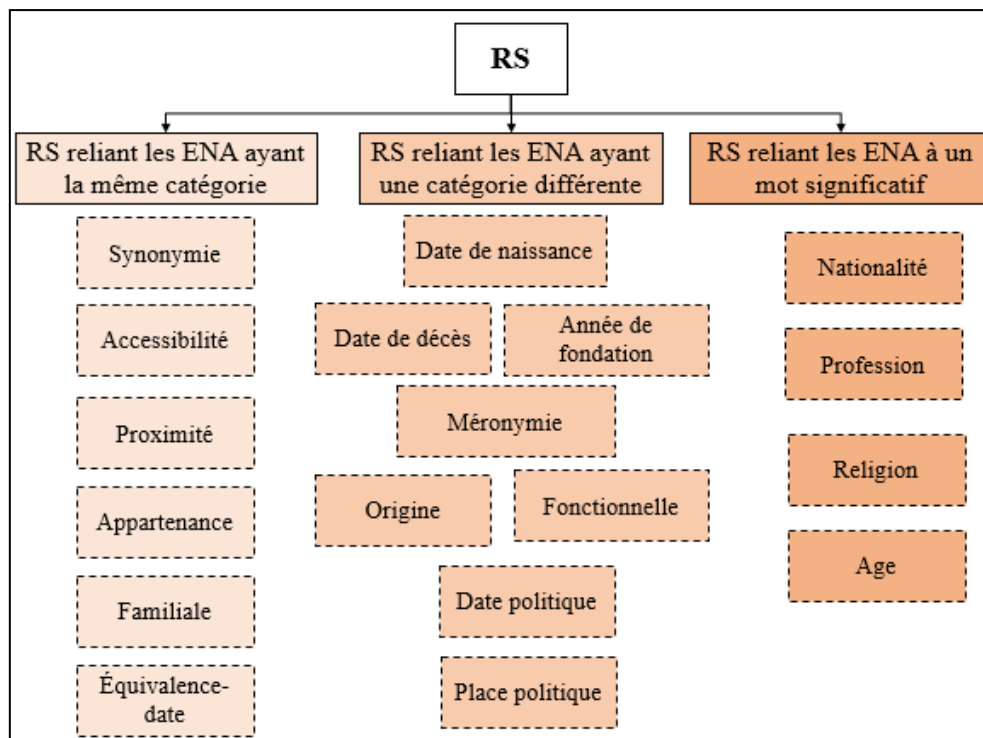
RS

RS reliant les ENA ayant la même catégorie

Synonymie

Accessibilité

Proximité

Appartenance

Familiale

Équivalence-date

RS reliant les ENA ayant une catégorie différente

Date de naissance

Date de décès

Année de fondation

Méronymie

Origine

Fonctionnelle

Date politique

Place politique

RS reliant les ENA à un mot significatif

Nationalité

Profession

Religion

Age